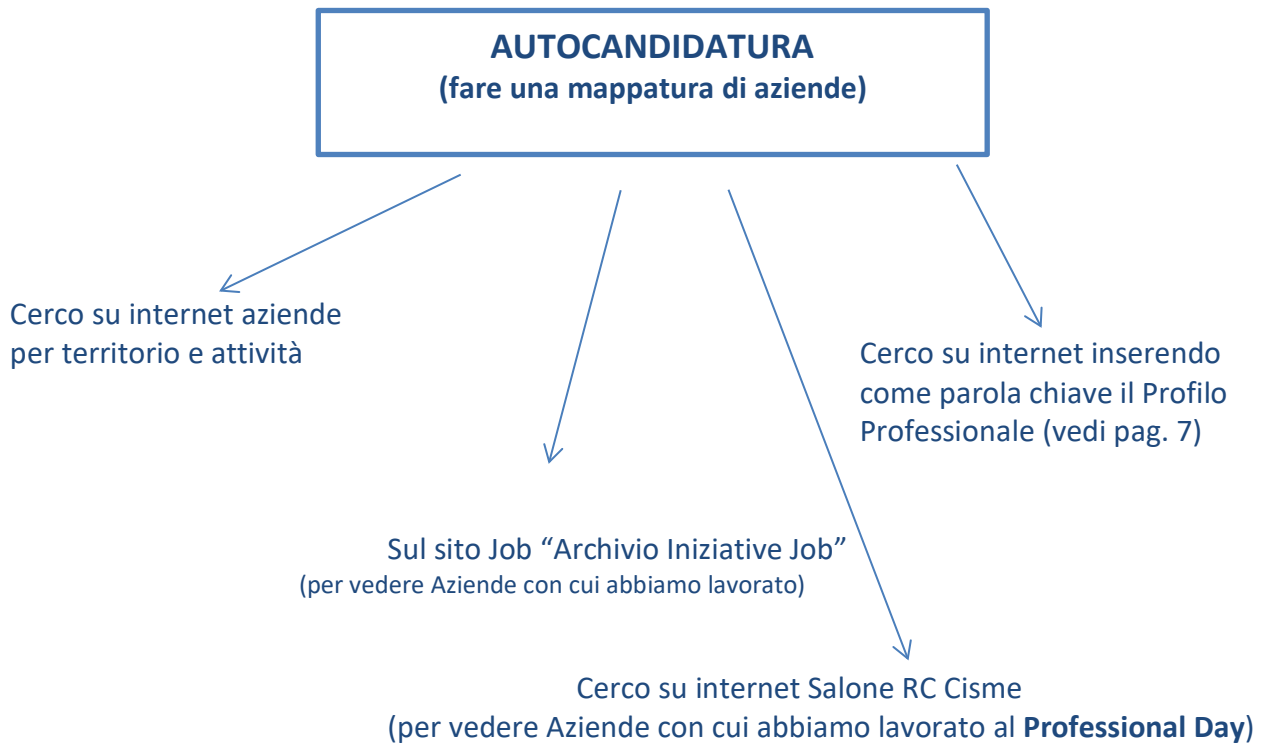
AUTOCANDIDATURA
(fare una mappatura di aziende)

Cerco su internet aziende per territorio e attività

Cerco su internet inserendo come parola chiave il Profilo Professionale (vedi pag. 7)

Sul sito Job “Archivio Iniziative Job”
(per vedere Aziende con cui abbiamo lavorato)

Cerco su internet Salone RC Cisme
(per vedere Aziende con cui abbiamo lavorato al **Professional Day**)